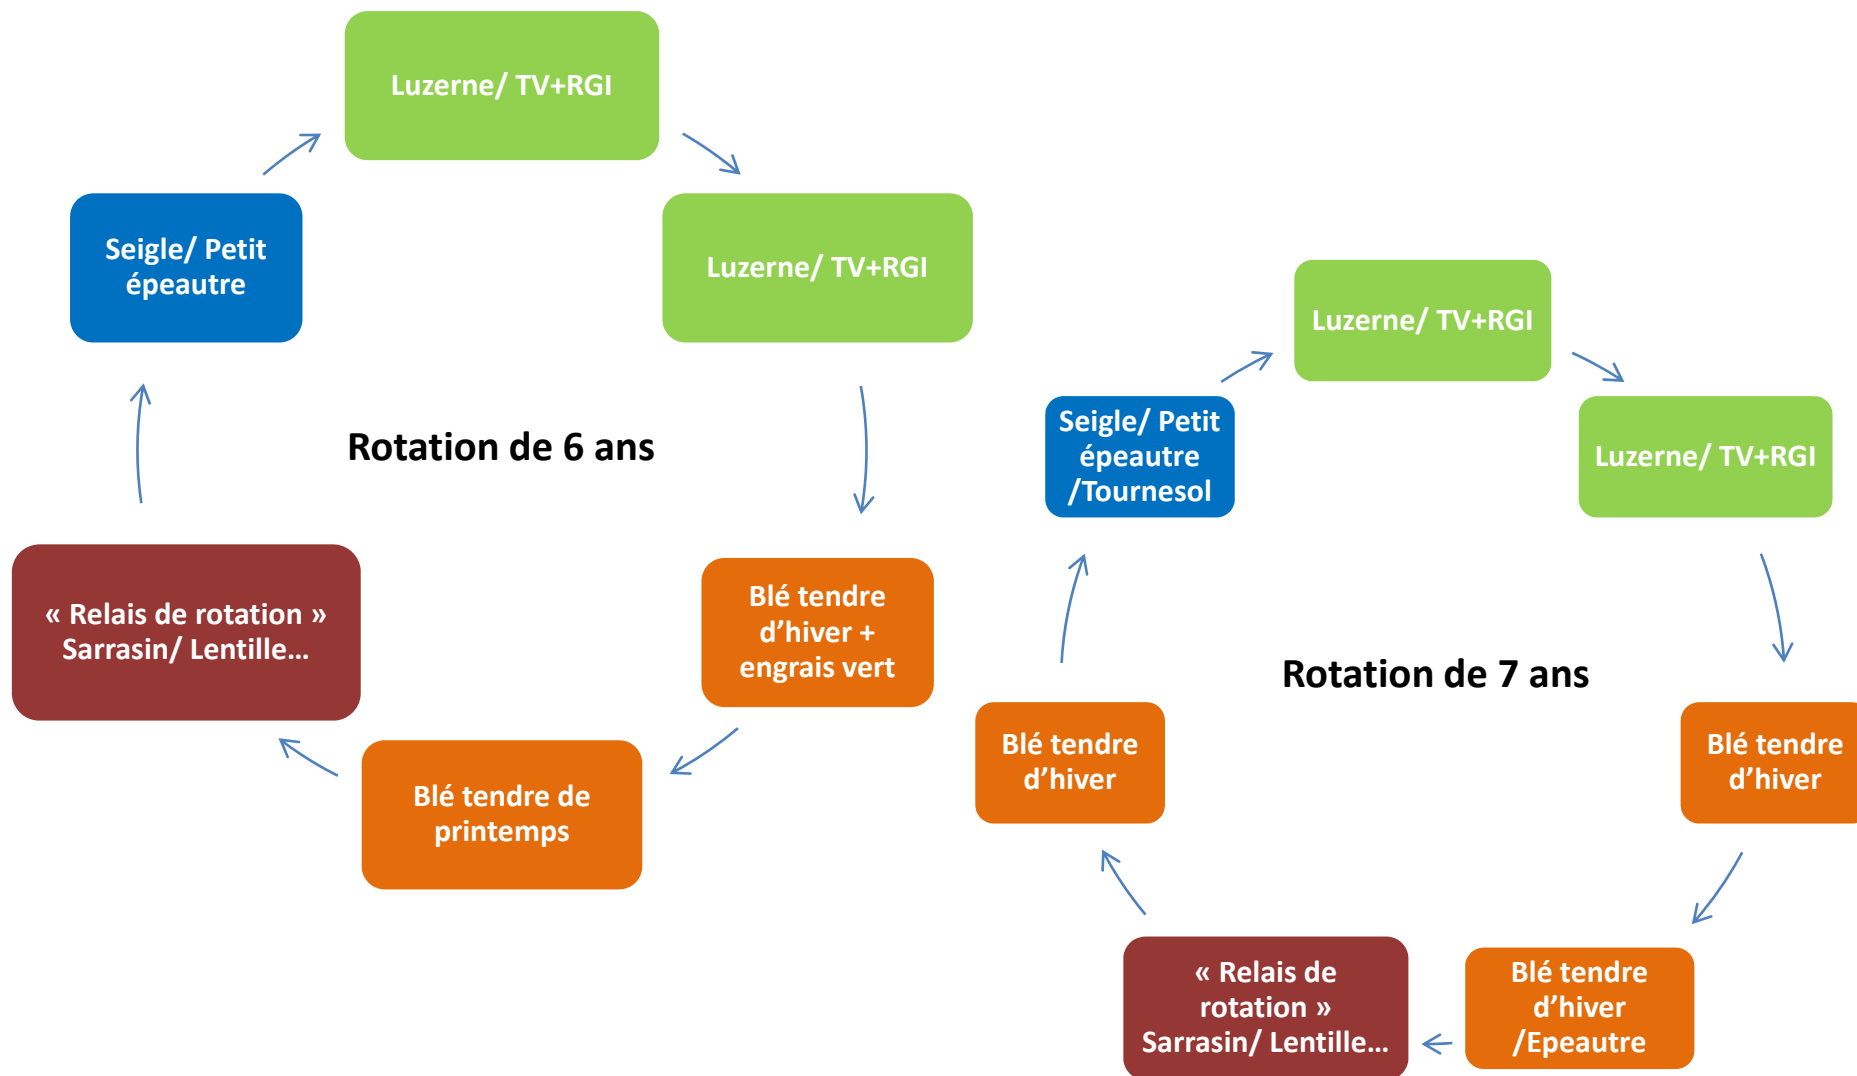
Luzerne/ TV+RGI

Luzerne/ TV+RGI

Blé tendre d'hiver + engrais vert

Blé tendre de printemps

« Relais de rotation » Sarrasin/ Lentille…

Seigle/ Petit épeautre

Rotation de 6 ans

Luzerne/ TV+RGI

Luzerne/ TV+RGI

Blé tendre d'hiver

Blé tendre d'hiver /Epeautre

« Relais de rotation » Sarrasin/ Lentille…

Blé tendre d'hiver

Seigle/ Petit épeautre /Tournesol

Rotation de 7 ans